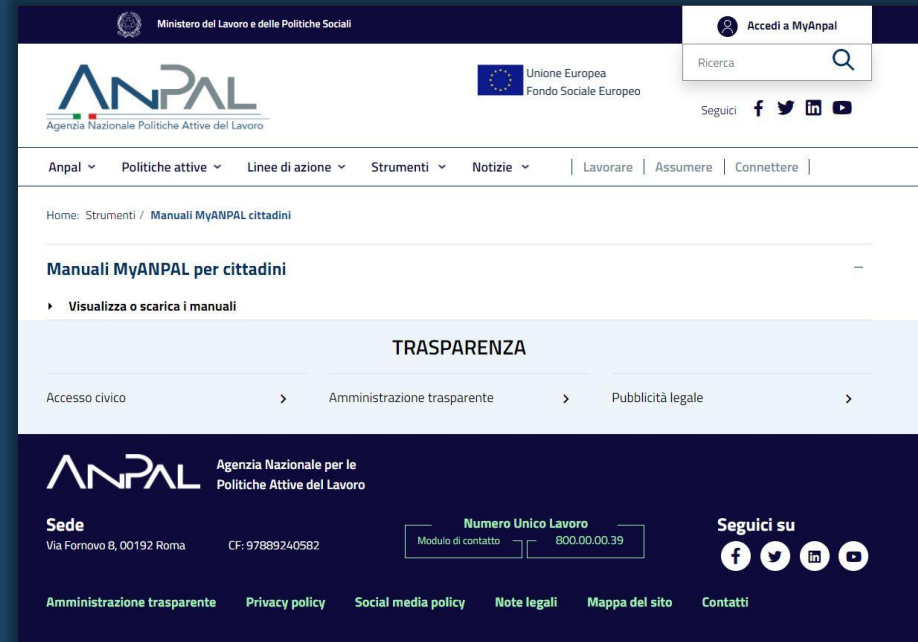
Ministero del Lavoro e delle Politiche Sociali

Accedi a MyAnpal

Ricerca

ANPAL
Agenzia Nazionale Politiche Attive del Lavoro

Unione Europea
Fondo Sociale Europeo

Seguici

Anpal
Politiche attive
Linee di azione
Strumenti
Notizie
Lavorare
Assumere
Connettere

Home: Strumenti / Manuali MyANPAL cittadini

Manuali MyANPAL per cittadini

Visualizza o scarica i manuali

TRASPARENZA

Accesso civico
Amministrazione trasparente
Pubblicità legale

ANPAL
Agenzia Nazionale per le Politiche Attive del Lavoro

Sede
Via Fornovo 8, 00192 Roma
CF: 97889240582

Numero Unico Lavoro
Modulo di contatto
800.00.00.39

Seguici su

Amministrazione trasparente
Privacy policy
Social media policy
Note legali
Mappa del sito
Contatti